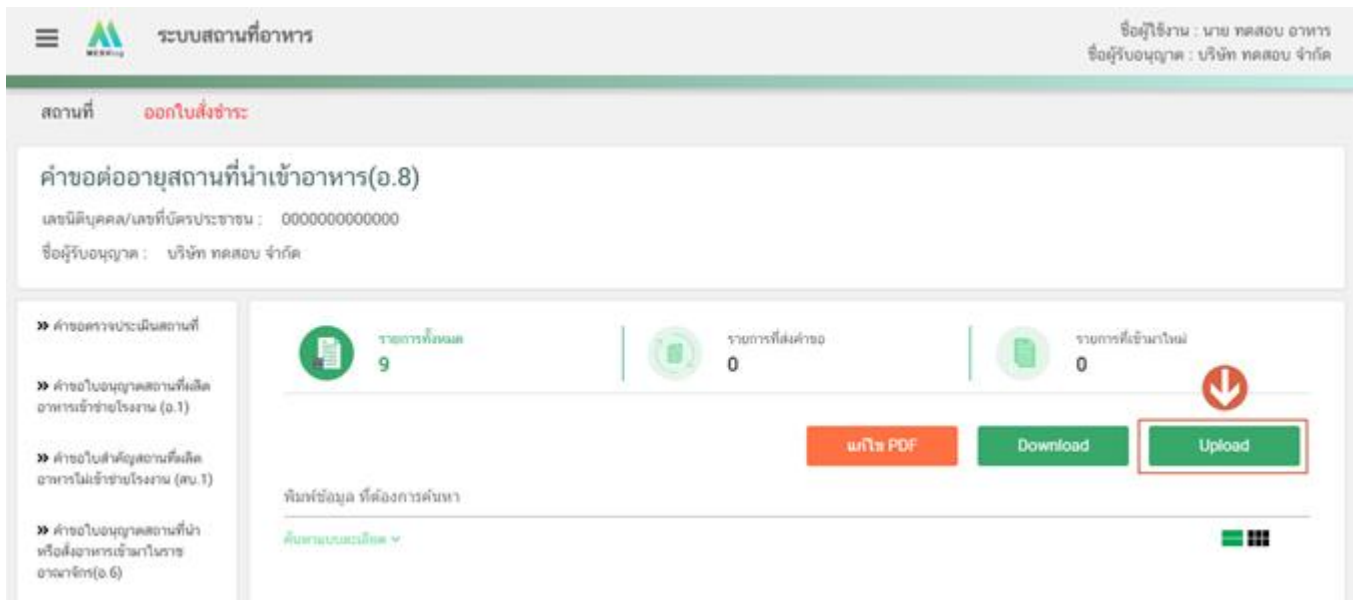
ระบบสถานที่อาหาร

ชื่อผู้ใช้งาน : นาย ทดสอบ อาหาร
ชื่อผู้รับอนุญาต : บริษัท ทดสอบ จำกัด

สถานที่ ออกใบสั่งชำระ

คำขอต่ออายุสถานที่นำเข้าอาหาร(อ.8)

เลขนิติบุคคล/เลขที่บัตรประชาชน : 0000000000000

ชื่อผู้รับอนุญาต : บริษัท ทดสอบ จำกัด

» คำขอตรวจประเมินสถานที่

» คำขอใบอนุญาตสถานที่ผลิตอาหารเข้าข่ายโรงงาน (อ.1)

» คำขอใบสำคัญสถานที่ผลิตอาหารไม่เข้าข่ายโรงงาน (สบ.1)

» คำขอใบอนุญาตสถานที่นำหรือสั่งอาหารเข้ามาในราชอาณาจักร(อ.6)

รายการทั้งหมด
9

รายการที่ส่งคำขอ
0

รายการที่เข้ามาใหม่
0

แก้ไข PDF

Download

Upload

พิมพ์ข้อมูล ที่ต้องการค้นหา

ค้นหาแบบละเอียด